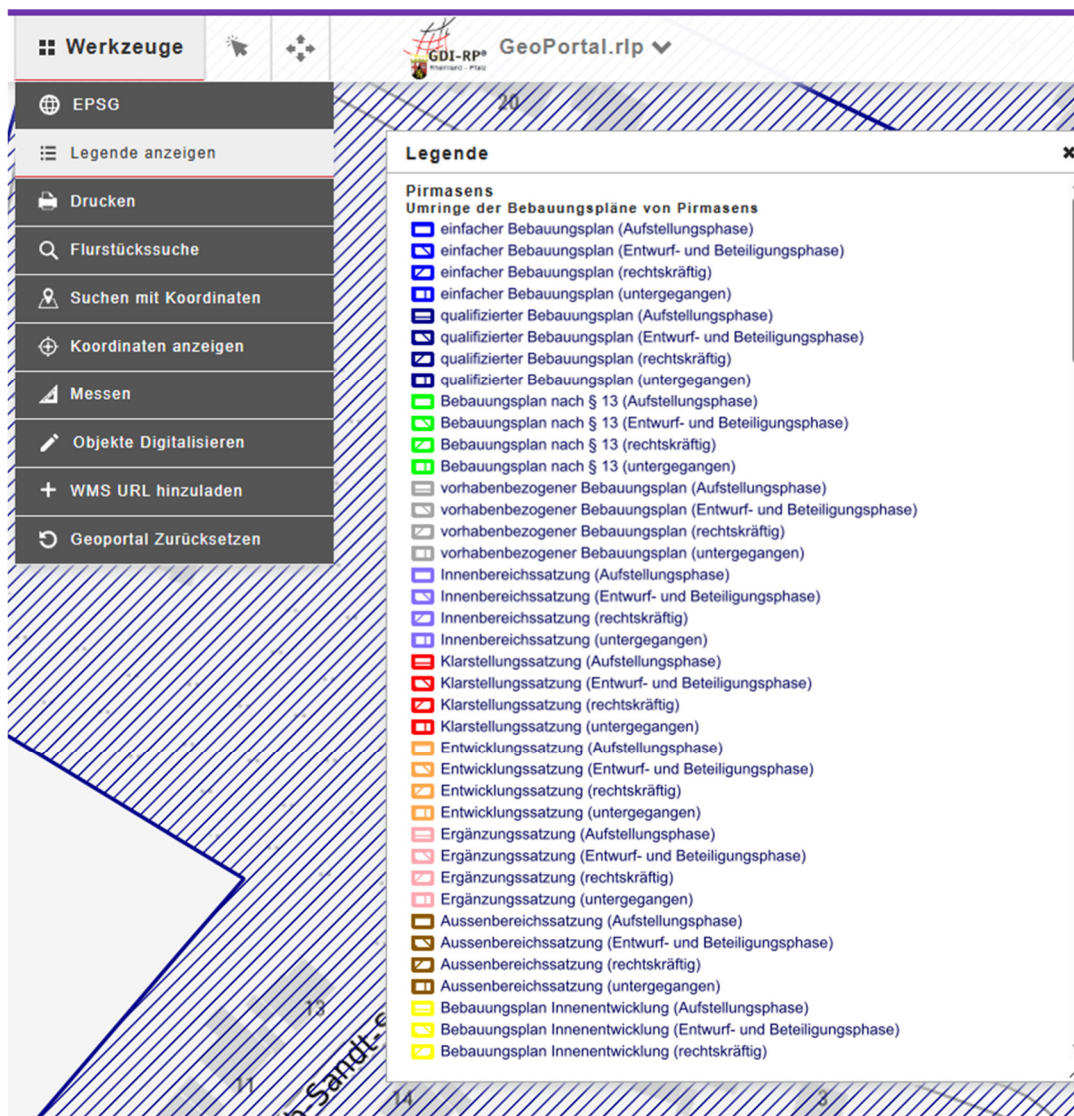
Werkzeuge

GDI-RP Rheinland-Pfalz GeoPortal.rlp

EPSG
Legende anzeigen
Drucken
Flurstückssuche
Suchen mit Koordinaten
Koordinaten anzeigen
Messen
Objekte Digitalisieren
WMS URL hinzuladen
Geoportal Zurücksetzen

20

Legende

Pirmasens
Umringe der Bebauungspläne von Pirmasens
einfacher Bebauungsplan (Aufstellungsphase)
einfacher Bebauungsplan (Entwurf- und Beteiligungsphase)
einfacher Bebauungsplan (rechtskräftig)
einfacher Bebauungsplan (untergegangen)
qualifizierter Bebauungsplan (Aufstellungsphase)
qualifizierter Bebauungsplan (Entwurf- und Beteiligungsphase)
qualifizierter Bebauungsplan (rechtskräftig)
qualifizierter Bebauungsplan (untergegangen)
Bebauungsplan nach § 13 (Aufstellungsphase)
Bebauungsplan nach § 13 (Entwurf- und Beteiligungsphase)
Bebauungsplan nach § 13 (rechtskräftig)
Bebauungsplan nach § 13 (untergegangen)
vorhabenbezogener Bebauungsplan (Aufstellungsphase)
vorhabenbezogener Bebauungsplan (Entwurf- und Beteiligungsphase)
vorhabenbezogener Bebauungsplan (rechtskräftig)
vorhabenbezogener Bebauungsplan (untergegangen)
Innenbereichssatzung (Aufstellungsphase)
Innenbereichssatzung (Entwurf- und Beteiligungsphase)
Innenbereichssatzung (rechtskräftig)
Innenbereichssatzung (untergegangen)
Klarstellungssatzung (Aufstellungsphase)
Klarstellungssatzung (Entwurf- und Beteiligungsphase)
Klarstellungssatzung (rechtskräftig)
Klarstellungssatzung (untergegangen)
Entwicklungssatzung (Aufstellungsphase)
Entwicklungssatzung (Entwurf- und Beteiligungsphase)
Entwicklungssatzung (rechtskräftig)
Entwicklungssatzung (untergegangen)
Ergänzungssatzung (Aufstellungsphase)
Ergänzungssatzung (Entwurf- und Beteiligungsphase)
Ergänzungssatzung (rechtskräftig)
Ergänzungssatzung (untergegangen)
Aussenbereichssatzung (Aufstellungsphase)
Aussenbereichssatzung (Entwurf- und Beteiligungsphase)
Aussenbereichssatzung (rechtskräftig)
Aussenbereichssatzung (untergegangen)
Bebauungsplan Innenentwicklung (Aufstellungsphase)
Bebauungsplan Innenentwicklung (Entwurf- und Beteiligungsphase)
Bebauungsplan Innenentwicklung (rechtskräftig)

13
11
14
3